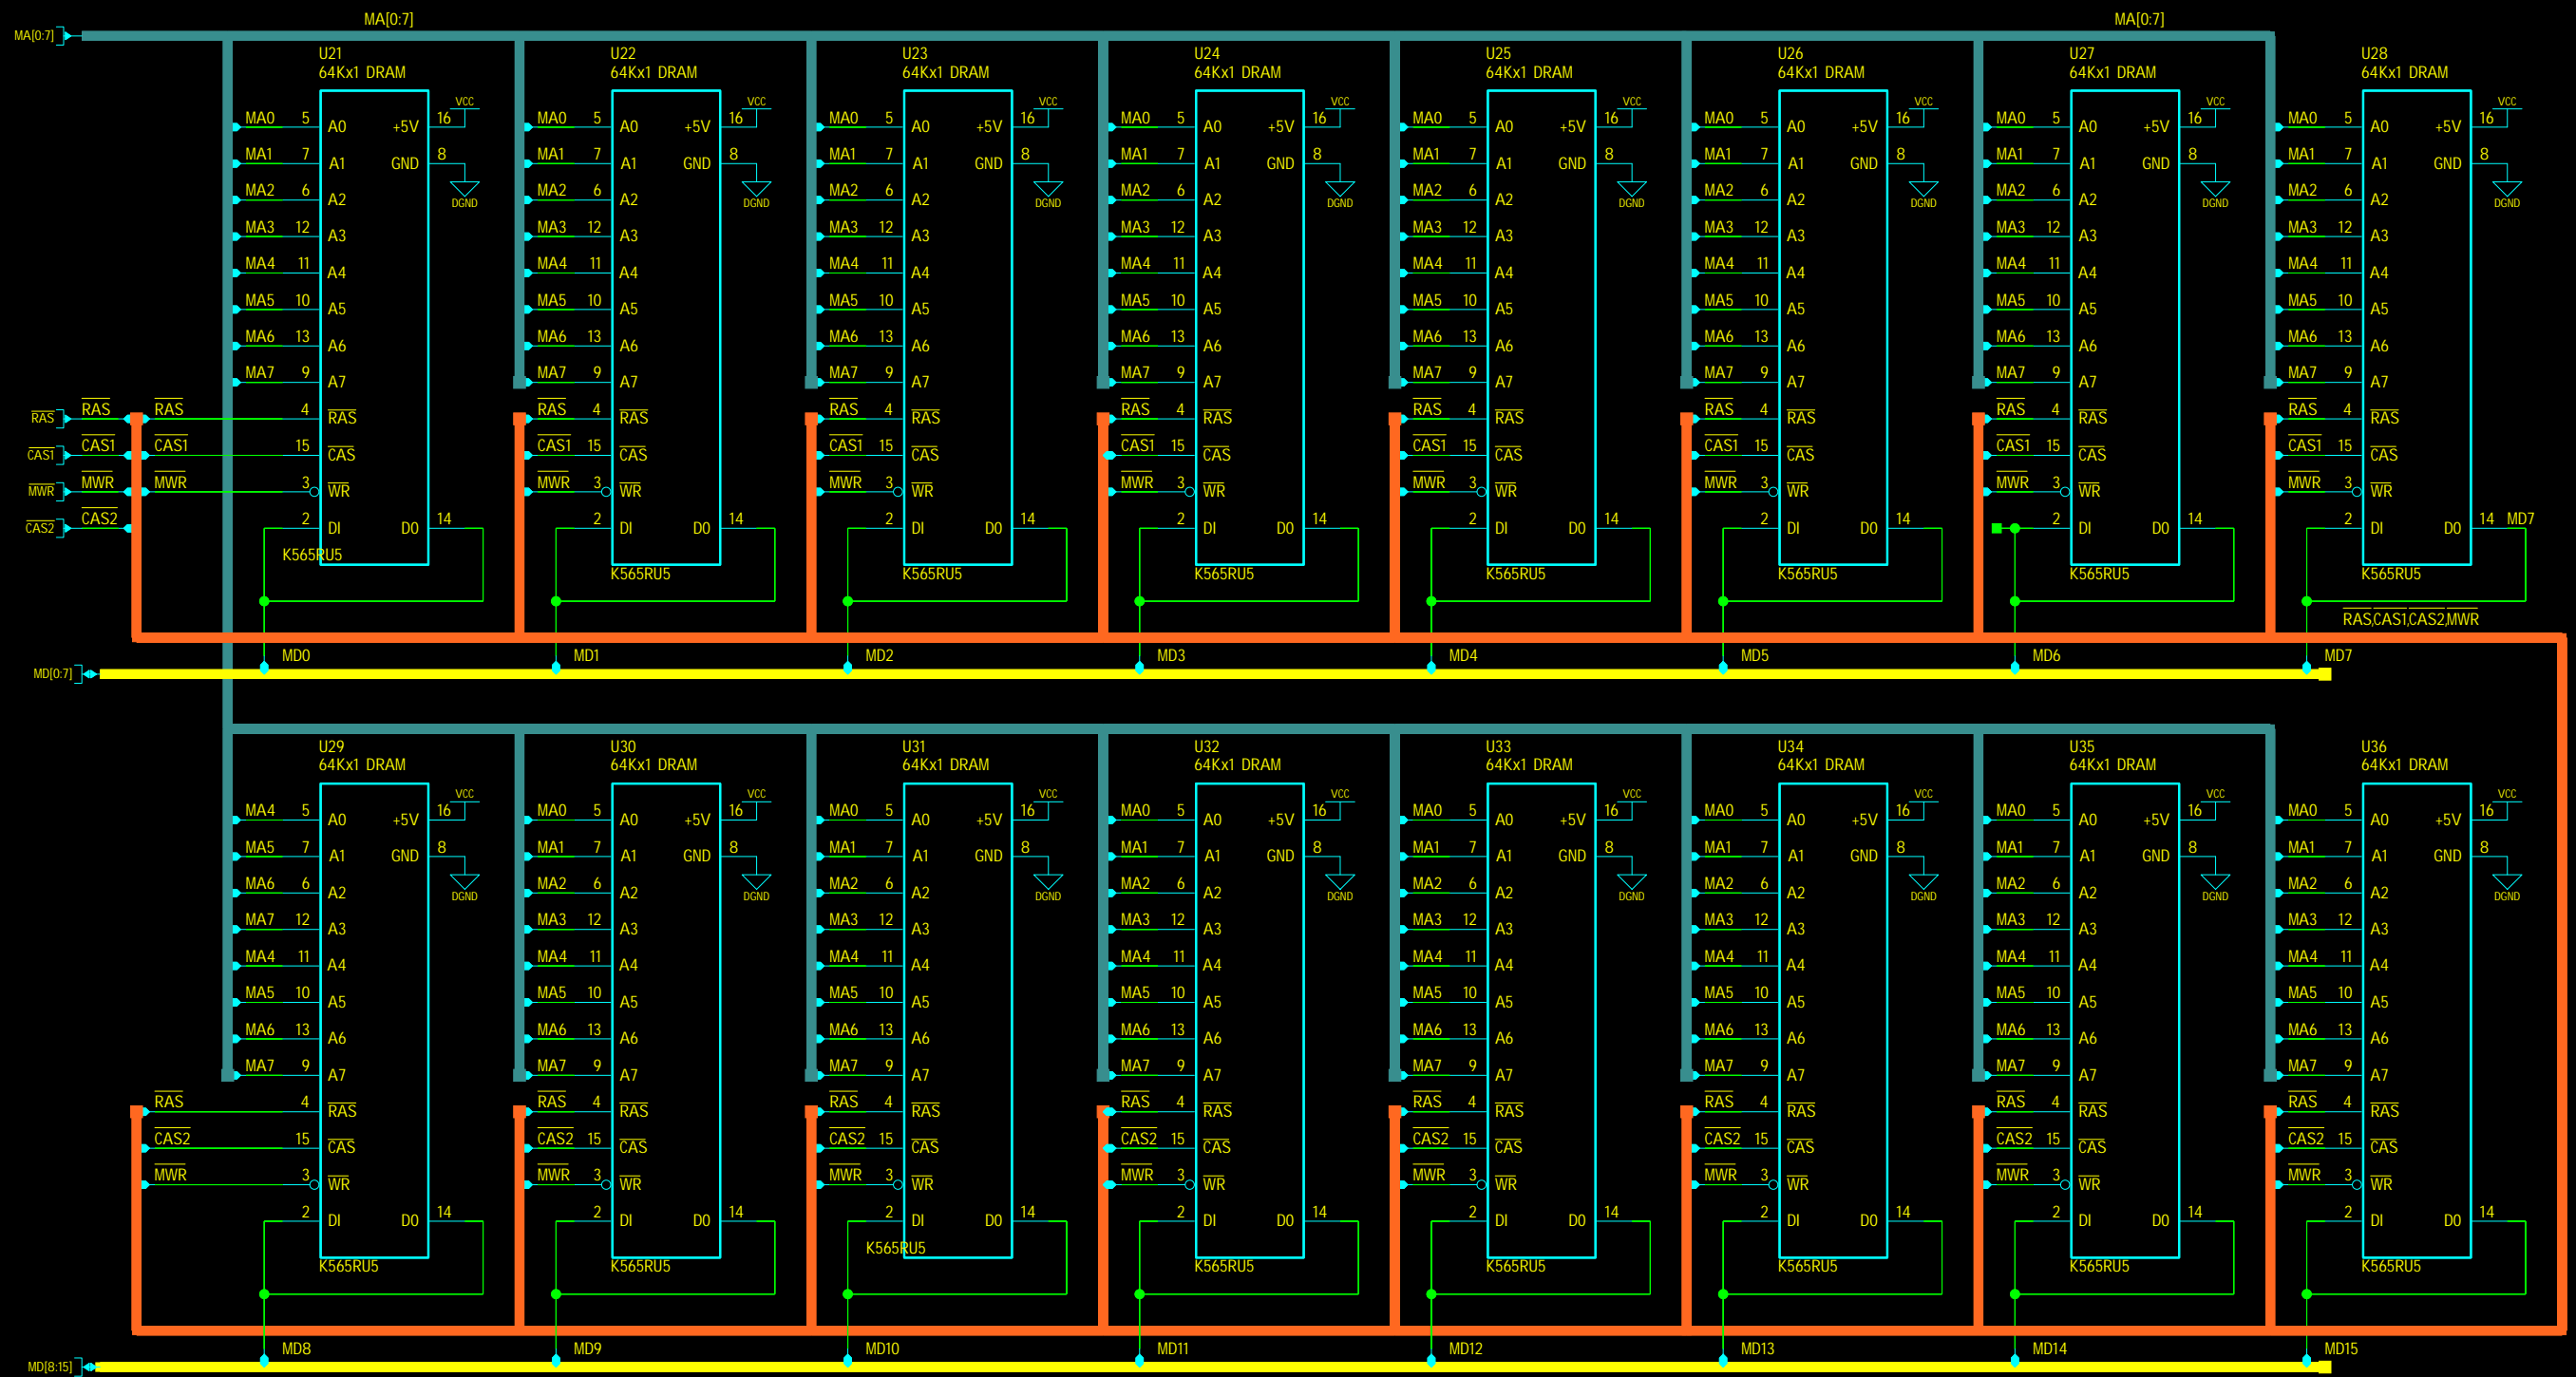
MA[0:7]
MA[0:7]
MA[0:7]

U21
64Kx1 DRAM
VCC
MA0 5 A0 +5V 16
MA1 7 A1 GND 8
DGND
MA2 6 A2
MA3 12 A3
MA4 11 A4
MA5 10 A5
MA6 13 A6
MA7 9 A7
RAS RAS 4 RAS
CAS1 CAS1 15 CAS
MWR MWR 3 WR
2 DI DO 14
K565RU5

U22
64Kx1 DRAM
VCC
MA0 5 A0 +5V 16
MA1 7 A1 GND 8
DGND
MA2 6 A2
MA3 12 A3
MA4 11 A4
MA5 10 A5
MA6 13 A6
MA7 9 A7
RAS 4 RAS
CAS1 15 CAS
MWR 3 WR
2 DI DO 14
K565RU5

U23
64Kx1 DRAM
VCC
MA0 5 A0 +5V 16
MA1 7 A1 GND 8
DGND
MA2 6 A2
MA3 12 A3
MA4 11 A4
MA5 10 A5
MA6 13 A6
MA7 9 A7
RAS 4 RAS
CAS1 15 CAS
MWR 3 WR
2 DI DO 14
K565RU5

U24
64Kx1 DRAM
VCC
MA0 5 A0 +5V 16
MA1 7 A1 GND 8
DGND
MA2 6 A2
MA3 12 A3
MA4 11 A4
MA5 10 A5
MA6 13 A6
MA7 9 A7
RAS 4 RAS
CAS1 15 CAS
MWR 3 WR
2 DI DO 14
K565RU5

U25
64Kx1 DRAM
VCC
MA0 5 A0 +5V 16
MA1 7 A1 GND 8
DGND
MA2 6 A2
MA3 12 A3
MA4 11 A4
MA5 10 A5
MA6 13 A6
MA7 9 A7
RAS 4 RAS
CAS1 15 CAS
MWR 3 WR
2 DI DO 14
K565RU5

U26
64Kx1 DRAM
VCC
MA0 5 A0 +5V 16
MA1 7 A1 GND 8
DGND
MA2 6 A2
MA3 12 A3
MA4 11 A4
MA5 10 A5
MA6 13 A6
MA7 9 A7
RAS 4 RAS
CAS1 15 CAS
MWR 3 WR
2 DI DO 14
K565RU5

U27
64Kx1 DRAM
VCC
MA0 5 A0 +5V 16
MA1 7 A1 GND 8
DGND
MA2 6 A2
MA3 12 A3
MA4 11 A4
MA5 10 A5
MA6 13 A6
MA7 9 A7
RAS 4 RAS
CAS1 15 CAS
MWR 3 WR
2 DI DO 14
K565RU5

U28
64Kx1 DRAM
VCC
MA0 5 A0 +5V 16
MA1 7 A1 GND 8
DGND
MA2 6 A2
MA3 12 A3
MA4 11 A4
MA5 10 A5
MA6 13 A6
MA7 9 A7
RAS 4 RAS
CAS1 15 CAS
MWR 3 WR
2 DI DO 14 MD7
K565RU5

RAS
CAS1
MWR
CAS2 CAS2
RAS,CAS1,CAS2,MWR

MD0 MD1 MD2 MD3 MD4 MD5 MD6 MD7
MD[0:7]

U29
64Kx1 DRAM
VCC
MA4 5 A0 +5V 16
MA5 7 A1 GND 8
DGND
MA6 6 A2
MA7 12 A3
MA4 11 A4
MA5 10 A5
MA6 13 A6
MA7 9 A7
RAS 4 RAS
CAS2 15 CAS
MWR 3 WR
2 DI DO 14
K565RU5

U30
64Kx1 DRAM
VCC
MA0 5 A0 +5V 16
MA1 7 A1 GND 8
DGND
MA2 6 A2
MA3 12 A3
MA4 11 A4
MA5 10 A5
MA6 13 A6
MA7 9 A7
RAS 4 RAS
CAS2 15 CAS
MWR 3 WR
2 DI DO 14
K565RU5

U31
64Kx1 DRAM
VCC
MA0 5 A0 +5V 16
MA1 7 A1 GND 8
DGND
MA2 6 A2
MA3 12 A3
MA4 11 A4
MA5 10 A5
MA6 13 A6
MA7 9 A7
RAS 4 RAS
CAS2 15 CAS
MWR 3 WR
2 DI DO 14
K565RU5

U32
64Kx1 DRAM
VCC
MA0 5 A0 +5V 16
MA1 7 A1 GND 8
DGND
MA2 6 A2
MA3 12 A3
MA4 11 A4
MA5 10 A5
MA6 13 A6
MA7 9 A7
RAS 4 RAS
CAS2 15 CAS
MWR 3 WR
2 DI DO 14
K565RU5

U33
64Kx1 DRAM
VCC
MA0 5 A0 +5V 16
MA1 7 A1 GND 8
DGND
MA2 6 A2
MA3 12 A3
MA4 11 A4
MA5 10 A5
MA6 13 A6
MA7 9 A7
RAS 4 RAS
CAS2 15 CAS
MWR 3 WR
2 DI DO 14
K565RU5

U34
64Kx1 DRAM
VCC
MA0 5 A0 +5V 16
MA1 7 A1 GND 8
DGND
MA2 6 A2
MA3 12 A3
MA4 11 A4
MA5 10 A5
MA6 13 A6
MA7 9 A7
RAS 4 RAS
CAS2 15 CAS
MWR 3 WR
2 DI DO 14
K565RU5

U35
64Kx1 DRAM
VCC
MA0 5 A0 +5V 16
MA1 7 A1 GND 8
DGND
MA2 6 A2
MA3 12 A3
MA4 11 A4
MA5 10 A5
MA6 13 A6
MA7 9 A7
RAS 4 RAS
CAS2 15 CAS
MWR 3 WR
2 DI DO 14
K565RU5

U36
64Kx1 DRAM
VCC
MA0 5 A0 +5V 16
MA1 7 A1 GND 8
DGND
MA2 6 A2
MA3 12 A3
MA4 11 A4
MA5 10 A5
MA6 13 A6
MA7 9 A7
RAS 4 RAS
CAS2 15 CAS
MWR 3 WR
2 DI DO 14
K565RU5

MD8 MD9 MD10 MD11 MD12 MD13 MD14 MD15
MD[8:15]